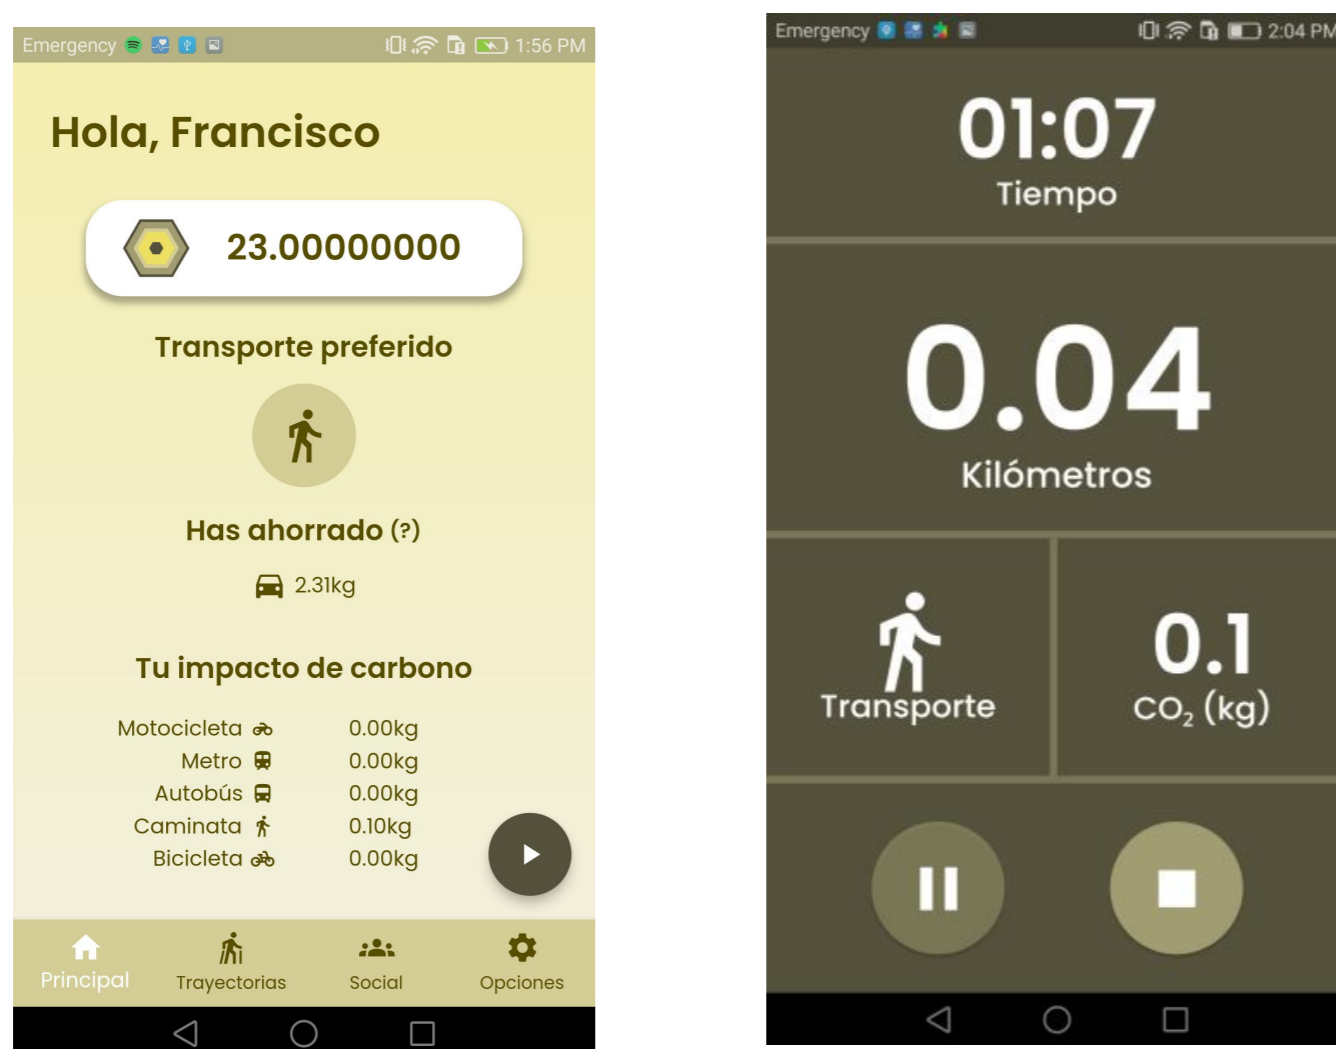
Emergency 1:56 PM

Hola, Francisco

23.00000000

Transporte preferido

Has ahorrado (?)

2.31kg

Tu impacto de carbono

| | |
|---|---|
| Motocicleta | 0.00kg |
| Metro | 0.00kg |
| Autobús | 0.00kg |
| Caminata | 0.10kg |
| Bicicleta | 0.00kg |

Principal Trayectorias Social Opciones

Emergency 2:04 PM

01:07
Tiempo

0.04
Kilómetros

Transporte

0.1
$CO_2$ (kg)